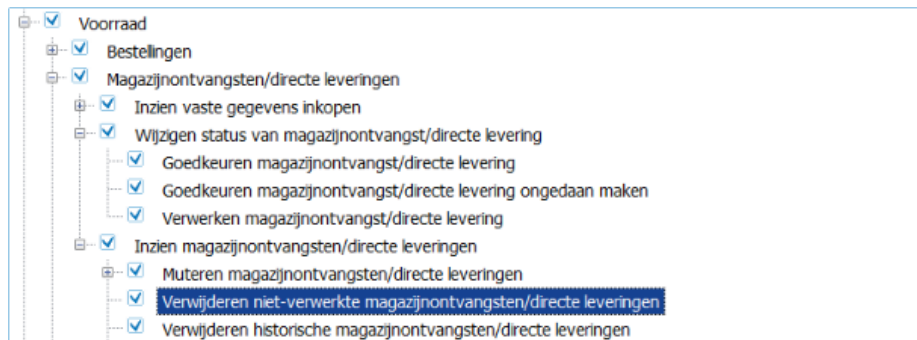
Voorraad
Bestellingen
Magazijnontvangsten/directe leveringen
Inzien vaste gegevens inkopen
Wijzigen status van magazijnontvangst/directe levering
Goedkeuren magazijnontvangst/directe levering
Goedkeuren magazijnontvangst/directe levering ongedaan maken
Verwerken magazijnontvangst/directe levering
Inzien magazijnontvangsten/directe leveringen
Muteren magazijnontvangsten/directe leveringen
Verwijderen niet-verwerkte magazijnontvangsten/directe leveringen
Verwijderen historische magazijnontvangsten/directe leveringen